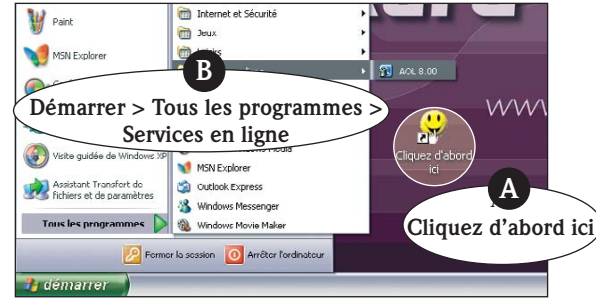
Paint
MSN Explorer
Visite guidée de Windows XP
Assistant Transfert de fichiers et de paramètres
Tous les programmes
Internet et Sécurité
Jeux
L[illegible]s
AOL 8.00
MSN Explorer
Outlook Express
Windows Messenger
Windows Movie Maker
Fermer la session
Arrêter l'ordinateur
démarrer
www
Cliquez d'abord ici
B
Démarrer > Tous les programmes > Services en ligne
A
Cliquez d'abord ici